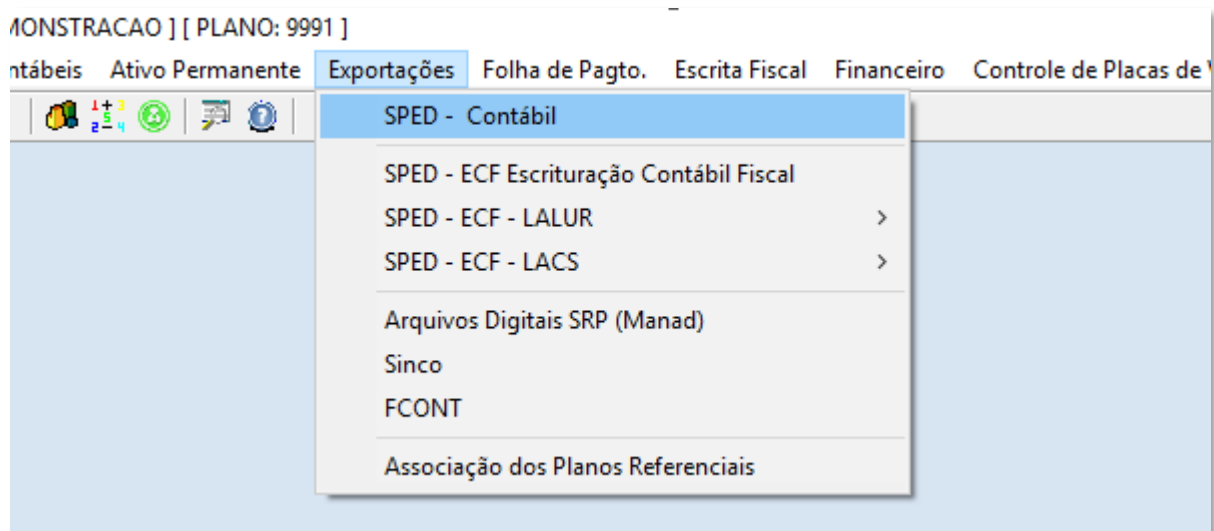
MONSTRACAO ] [ PLANO: 9991 ]

ntábeis Ativo Permanente Exportações Folha de Pagto. Escrita Fiscal Financeiro Controle de Placas de V

SPED - Contábil

SPED - ECF Escrituração Contábil Fiscal
SPED - ECF - LALUR >
SPED - ECF - LACS >

Arquivos Digitais SRP (Manad)
Sinco
FCONT

Associação dos Planos Referenciais